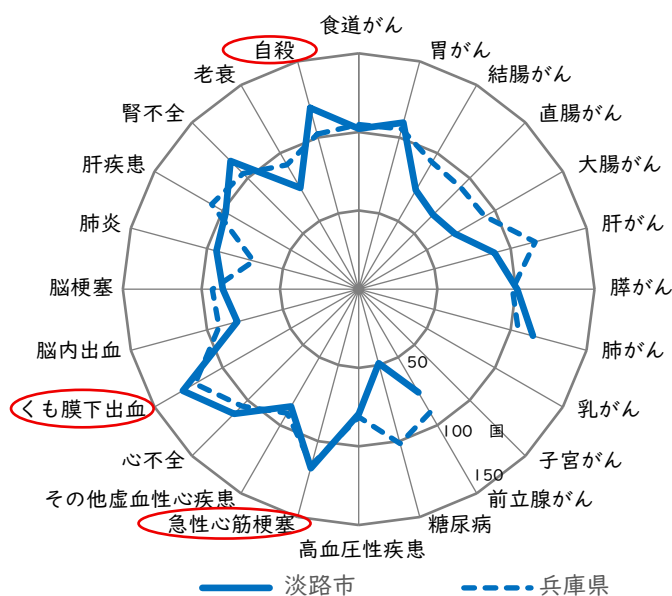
食道がん
胃がん
結腸がん
直腸がん
大腸がん
肝がん
膵がん
肺がん
乳がん
子宮がん
前立腺がん
糖尿病
高血圧性疾患
急性心筋梗塞
その他虚血性心疾患
心不全
くも膜下出血
脳内出血
脳梗塞
肺炎
肝疾患
腎不全
老衰
自殺

50
100
150
国

淡路市
兵庫県